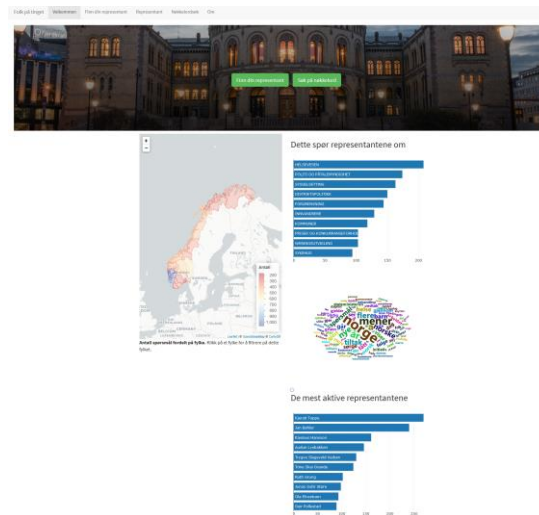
Folk på tinget | Velkommen | Finn din representant | Representant | Nettverksbeskrivelse | Om

Finn din representant | Søk på nøkkelord

+
-

Antall

Antall spørsmål fordelt på fylke. Klikk på et fylke for å filtrere på dette fylket.

Leaflet | © OpenStreetMap © CartoDB

Dette spør representantene om

HELSEVESEN
POLITI OG PÅTALEMYNDIGHET
SAMFERDSEL
SKATTER OG AVGIFTER
FORSVAR
MILJØ
KOMMUNER
PRIMÆRNÆRING
SYKEHUS

0 | 50 | 100 | 150 | 200

De mest aktive representantene

Kjersti Toppe
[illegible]
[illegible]
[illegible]
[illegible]
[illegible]
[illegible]
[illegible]
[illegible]
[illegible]

0 | 50 | 100 | 150 | 200